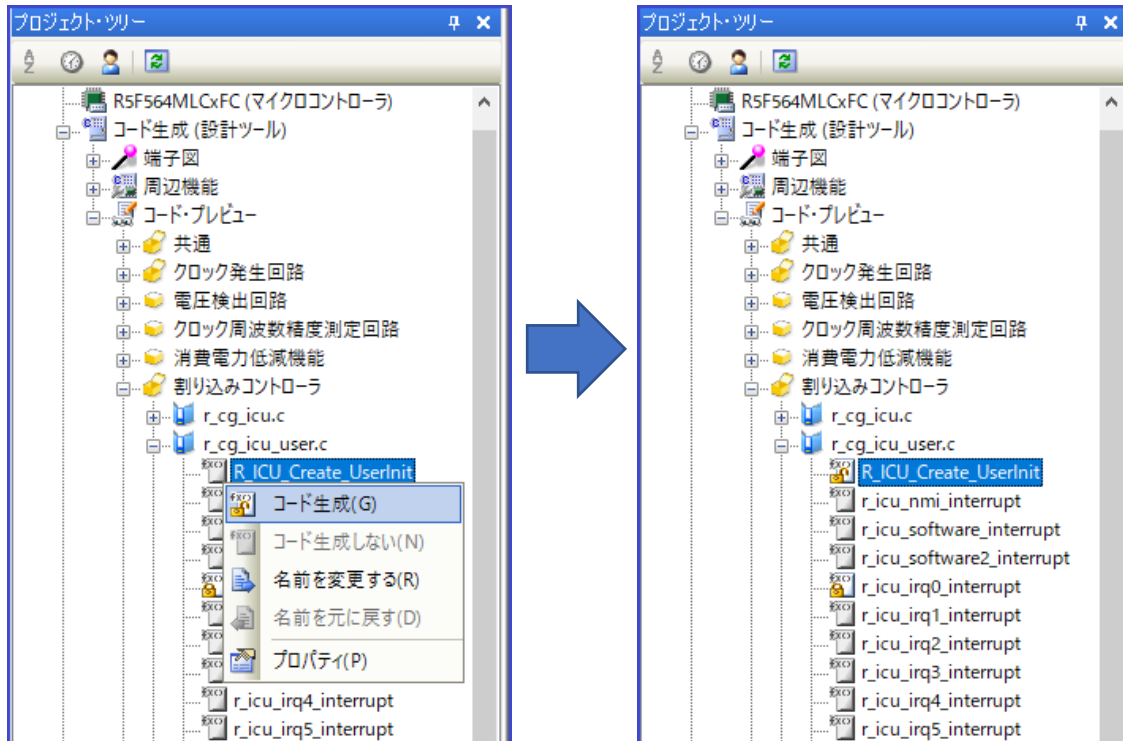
プロジェクト・ツリー

R5F564MLCxFC (マイクロコントローラ)
コード生成 (設計ツール)
端子図
周辺機能
コード・プレビュー
共通
クロック発生回路
電圧検出回路
クロック周波数精度測定回路
消費電力低減機能
割り込みコントローラ
r_cg_icu.c
r_cg_icu_user.c
R_ICU_Create_UserInit
コード生成(G)
コード生成しない(N)
名前を変更する(R)
名前を元に戻す(D)
プロパティ(P)
r_icu_irq4_interrupt
r_icu_irq5_interrupt

プロジェクト・ツリー

R5F564MLCxFC (マイクロコントローラ)
コード生成 (設計ツール)
端子図
周辺機能
コード・プレビュー
共通
クロック発生回路
電圧検出回路
クロック周波数精度測定回路
消費電力低減機能
割り込みコントローラ
r_cg_icu.c
r_cg_icu_user.c
R_ICU_Create_UserInit
r_icu_nmi_interrupt
r_icu_software_interrupt
r_icu_software2_interrupt
r_icu_irq0_interrupt
r_icu_irq1_interrupt
r_icu_irq2_interrupt
r_icu_irq3_interrupt
r_icu_irq4_interrupt
r_icu_irq5_interrupt